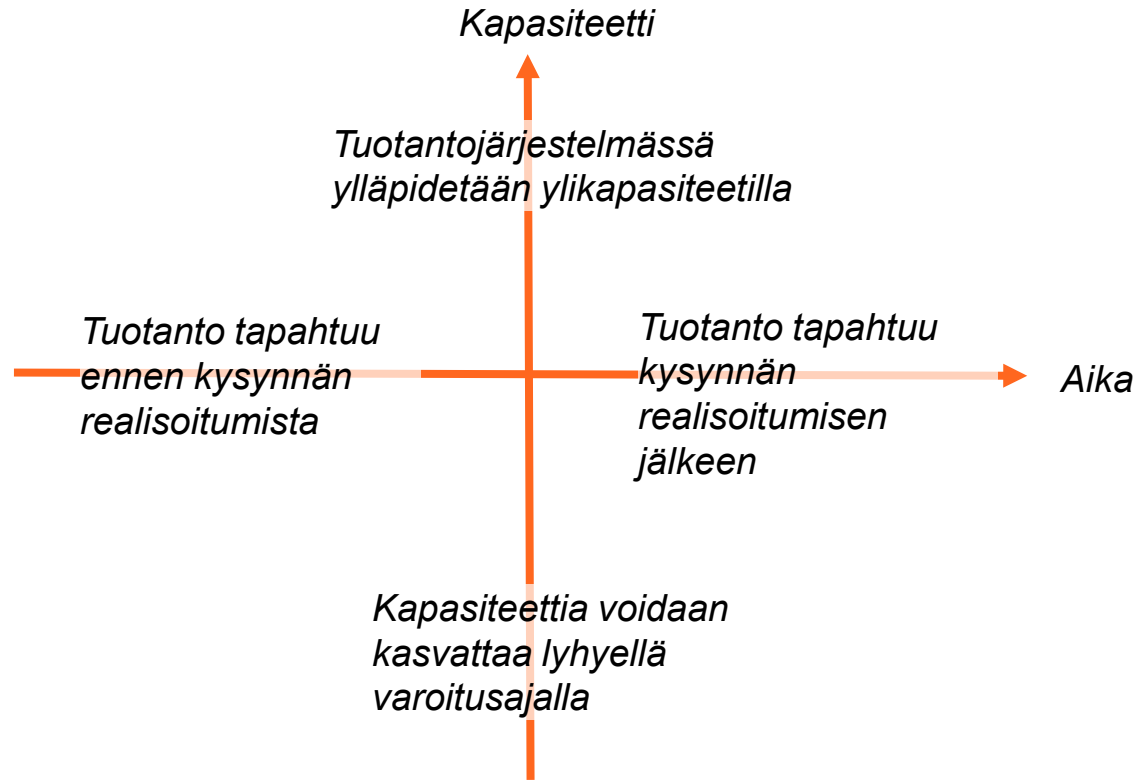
Kapasiteetti

Tuotantojärjestelmässä ylläpidetään ylikapasiteetilla

Tuotanto tapahtuu ennen kysynnän realisoitumista

Tuotanto tapahtuu kysynnän realisoitumisen jälkeen

Aika

Kapasiteettia voidaan kasvattaa lyhyellä varoitusajalla